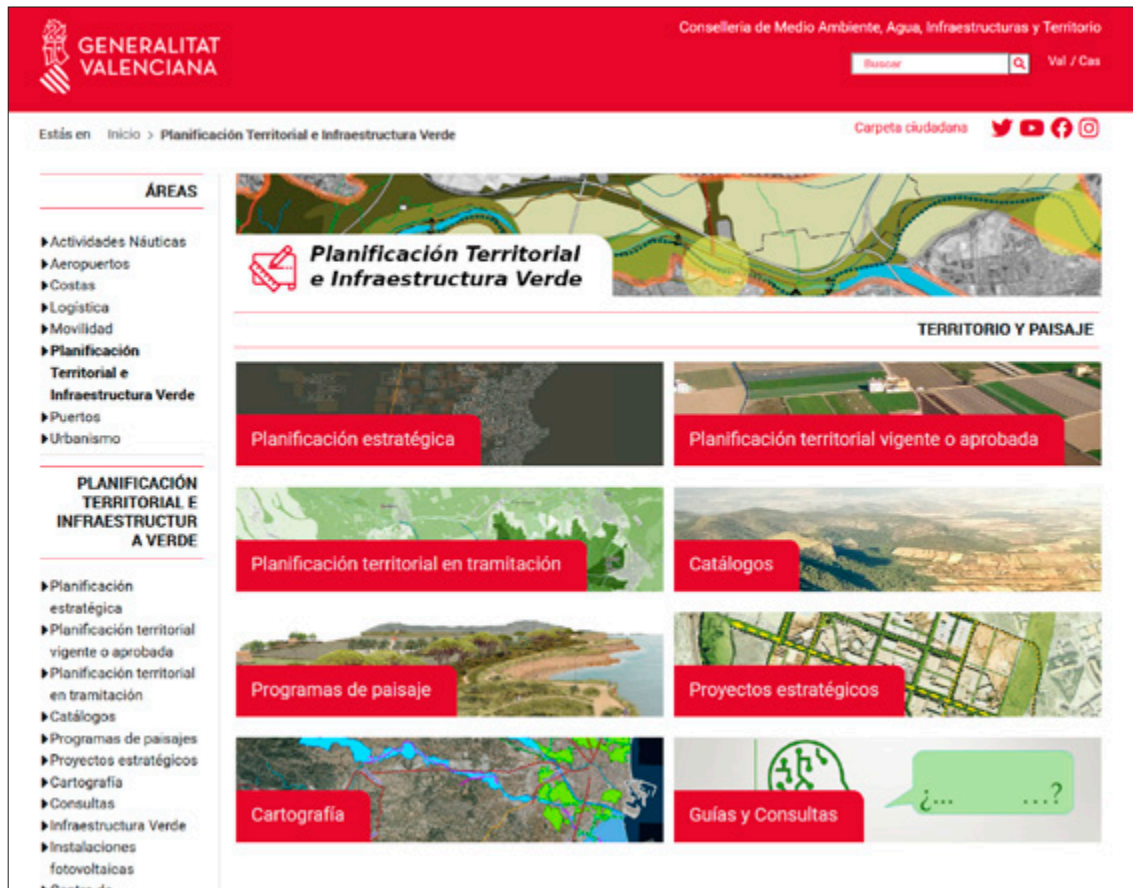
GENERALITAT VALENCIANA

Conselleria de Medio Ambiente, Agua, Infraestructuras y Territorio

Buscar

Val / Cas

Estás en Inicio > Planificación Territorial e Infraestructura Verde

Carpeta ciudadana

ÁREAS

▸Actividades Náuticas
▸Aeropuertos
▸Costas
▸Logística
▸Movilidad
▸Planificación Territorial e Infraestructura Verde
▸Puertos
▸Urbanismo

PLANIFICACIÓN TERRITORIAL E INFRAESTRUCTURA VERDE

▸Planificación estratégica
▸Planificación territorial vigente o aprobada
▸Planificación territorial en tramitación
▸Catálogos
▸Programas de paisajes
▸Proyectos estratégicos
▸Cartografía
▸Consultas
▸Infraestructura Verde
▸Instalaciones fotovoltaicas
▸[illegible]

Planificación Territorial e Infraestructura Verde

TERRITORIO Y PAISAJE

Planificación estratégica

Planificación territorial vigente o aprobada

Planificación territorial en tramitación

Catálogos

Programas de paisaje

Proyectos estratégicos

Cartografía

Guías y Consultas

¿... ...?